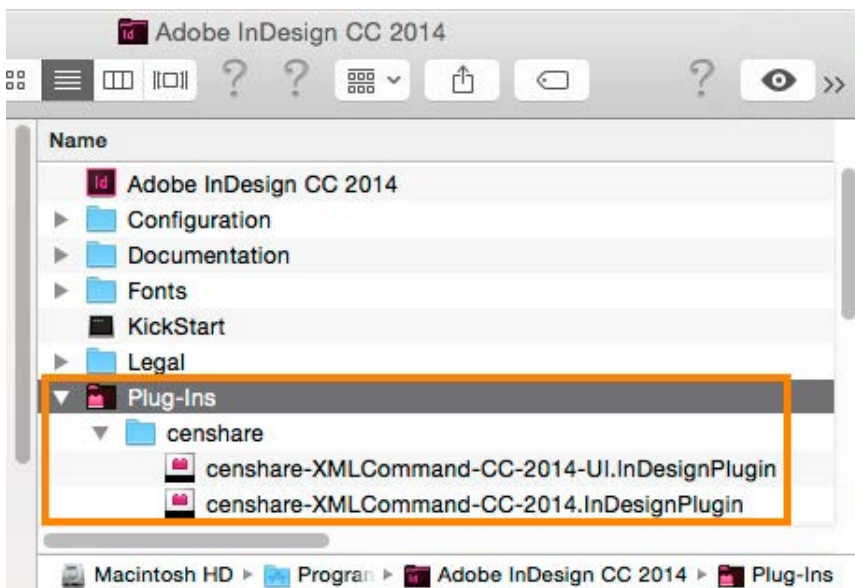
Id Adobe InDesign CC 2014

?
?
?

Name

Id Adobe InDesign CC 2014
Configuration
Documentation
Fonts
KickStart
Legal
Plug-Ins
censhare
censhare-XMLCommand-CC-2014-UI.InDesignPlugin
censhare-XMLCommand-CC-2014.InDesignPlugin

Macintosh HD ▸ Progran ▸ Id Adobe InDesign CC 2014 ▸ Plug-Ins